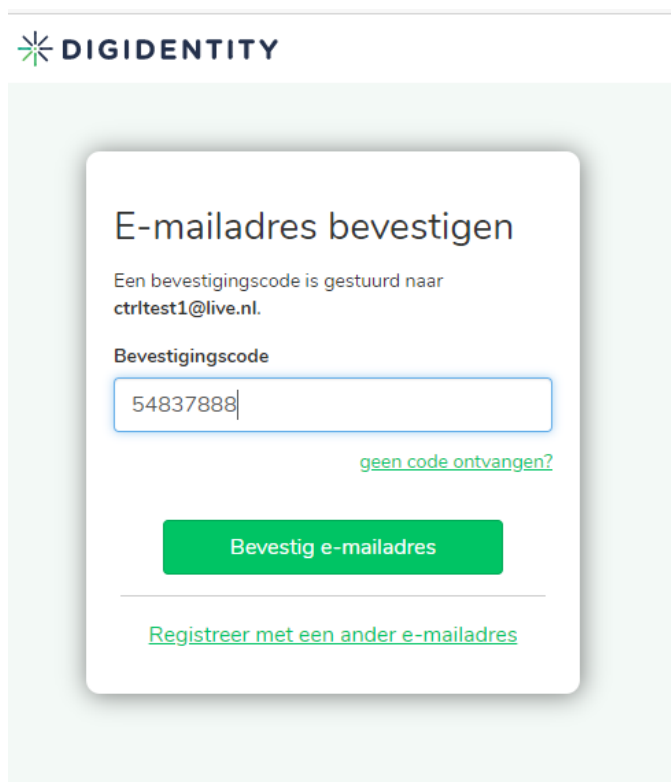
DIGIDENTITY

E-mailadres bevestigen

Een bevestigingscode is gestuurd naar **ctrltest1@live.nl**.

Bevestigingscode

54837888

geen code ontvangen?

Bevestig e-mailadres

Registreer met een ander e-mailadres